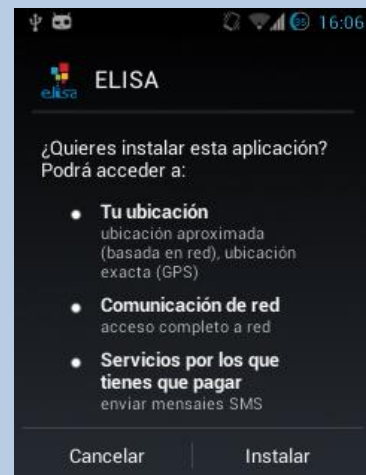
16:06

elisa ELISA

¿Quieres instalar esta aplicación? Podrá acceder a:

• Tu ubicación
ubicación aproximada (basada en red), ubicación exacta (GPS)

• Comunicación de red
acceso completo a red

• Servicios por los que tienes que pagar
enviar mensajes SMS

Cancelar Instalar